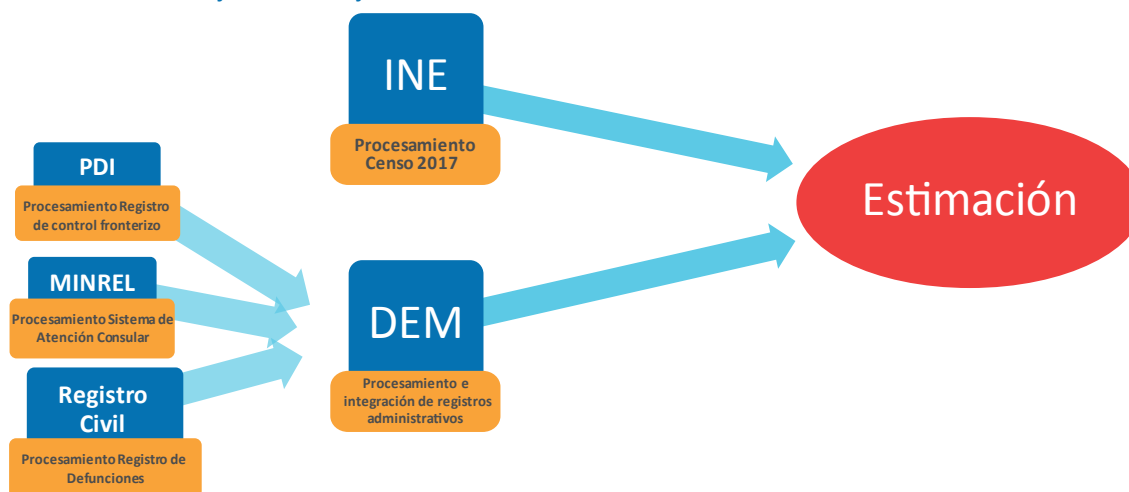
INE

Procesamiento Censo 2017

PDI

Procesamiento Registro de control fronterizo

MINREL

Procesamiento Sistema de Atención Consular

Registro Civil

Procesamiento Registro de Defunciones

DEM

Procesamiento e integración de registros administrativos

Estimación